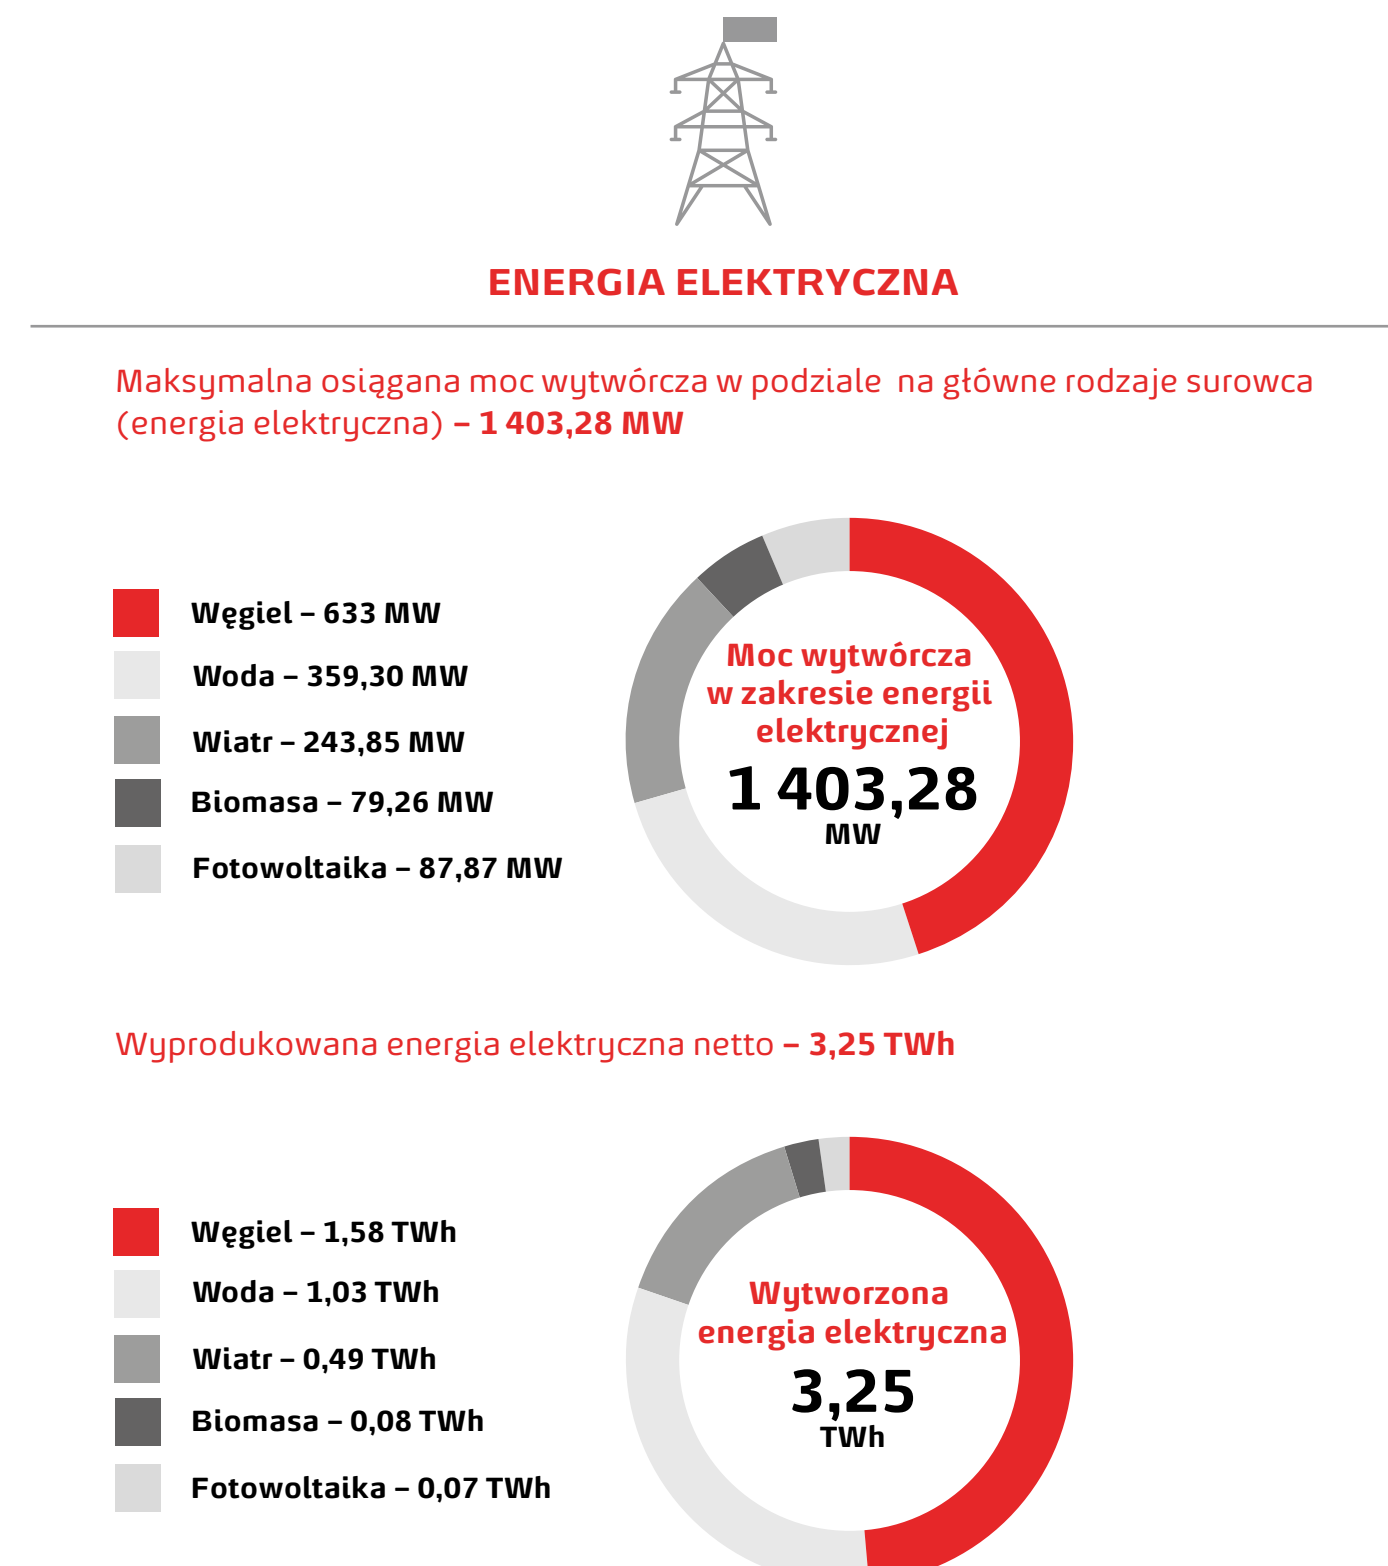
ENERGIA ELEKTRYCZNA

Maksymalna osiągana moc wytwórcza w podziale na główne rodzaje surowca (energia elektryczna) – 1 403,28 MW

Węgiel – 633 MW
Woda – 359,30 MW
Wiatr – 243,85 MW
Biomasa – 79,26 MW
Fotowoltaika – 87,87 MW

Moc wytwórcza w zakresie energii elektrycznej
1 403,28
MW

Wyprodukowana energia elektryczna netto – 3,25 TWh

Węgiel – 1,58 TWh
Woda – 1,03 TWh
Wiatr – 0,49 TWh
Biomasa – 0,08 TWh
Fotowoltaika – 0,07 TWh

Wytworzona energia elektryczna
3,25
TWh